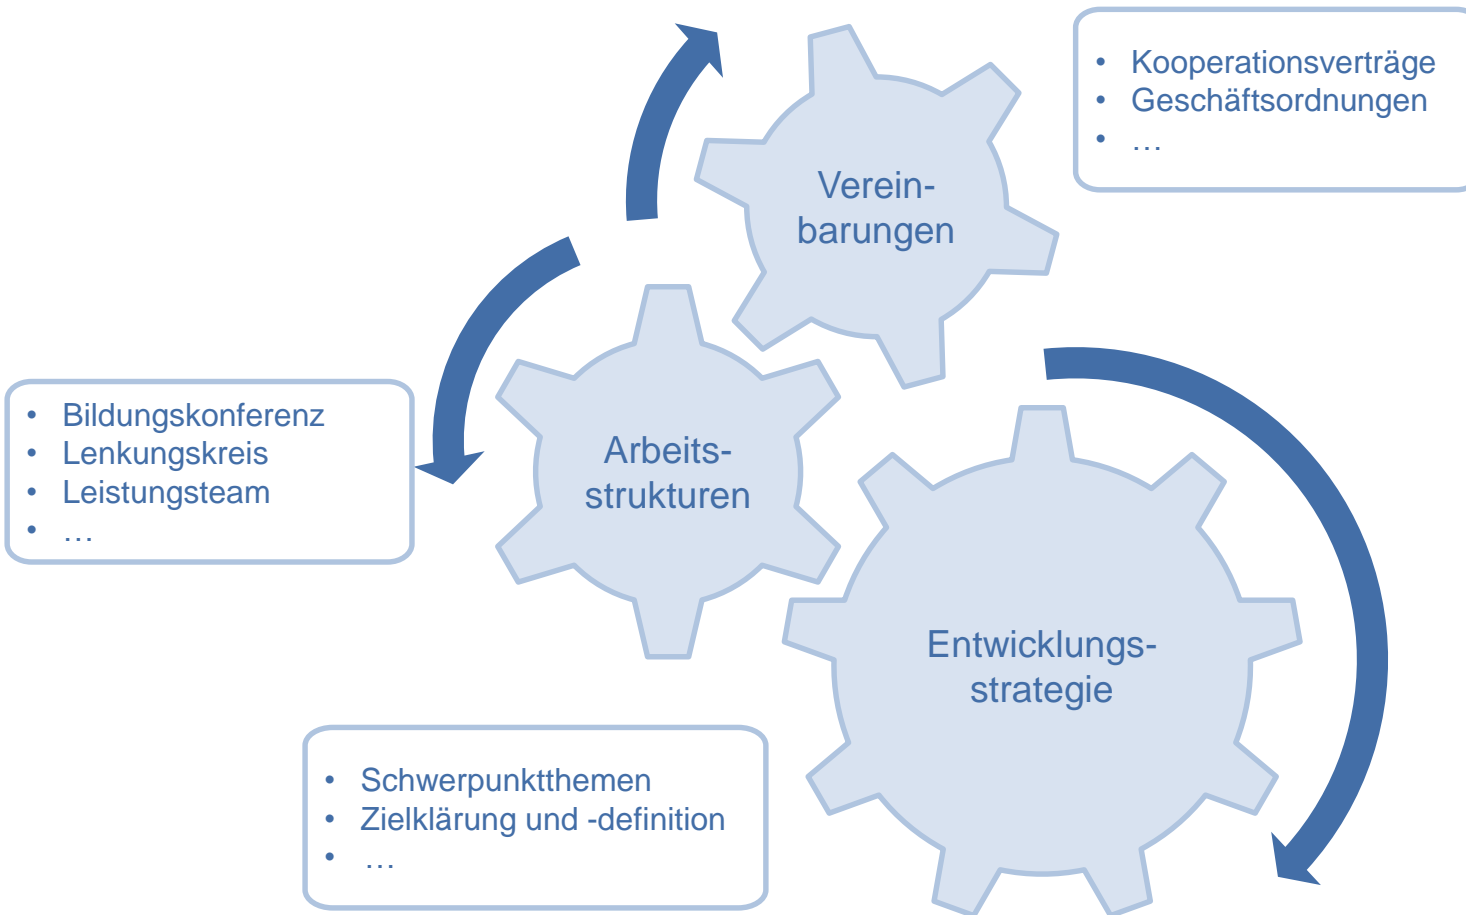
- Kooperationsverträge
- Geschäftsordnungen
- …

Verein-
barungen

- Bildungskonferenz
- Lenkungskreis
- Leistungsteam
- …

Arbeits-
strukturen

Entwicklungs-
strategie

- Schwerpunktthemen
- Zielklärung und -definition
- …